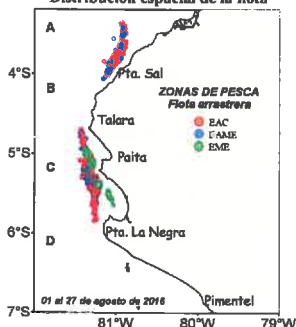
Distribución espacial de la flota

A

4°S

B

Pta. Sal

ZONAS DE PESCA
Flota arrastrera

EAC
I-AME
EME

Talara

5°S

Paita

C

6°S

D

Pta. La Negra

01 al 27 de agosto de 2016

Pimentel

7°S

81°W

80°W

79°W